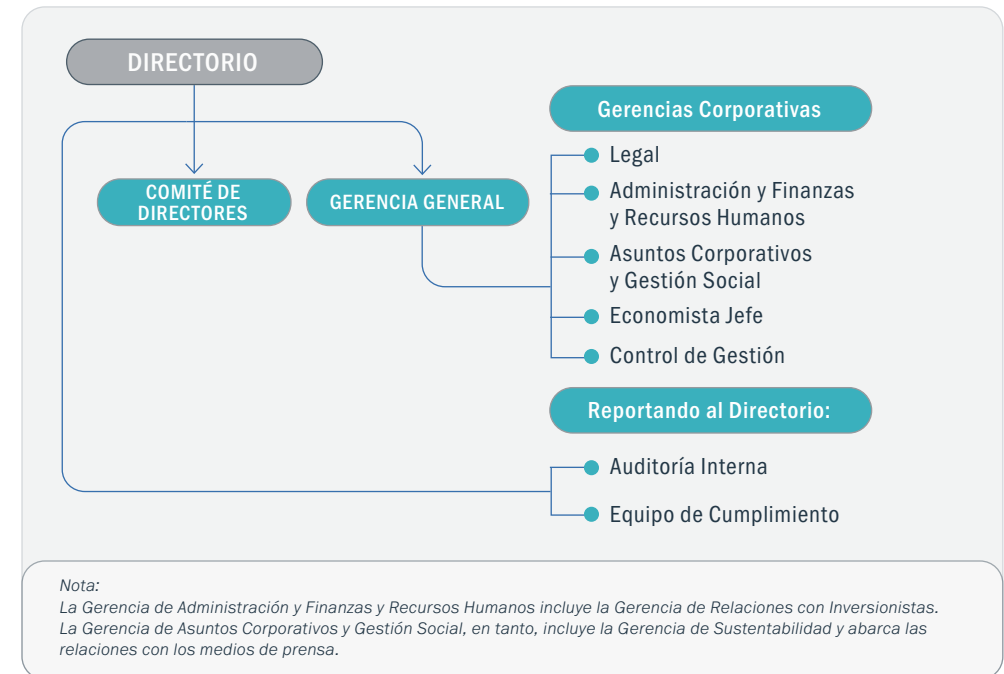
DIRECTORIO

COMITÉ DE DIRECTORES

GERENCIA GENERAL

Gerencias Corporativas

Legal

Administración y Finanzas y Recursos Humanos

Asuntos Corporativos y Gestión Social

Economista Jefe

Control de Gestión

Reportando al Directorio:

Auditoría Interna

Equipo de Cumplimiento

Nota:
La Gerencia de Administración y Finanzas y Recursos Humanos incluye la Gerencia de Relaciones con Inversionistas. La Gerencia de Asuntos Corporativos y Gestión Social, en tanto, incluye la Gerencia de Sustentabilidad y abarca las relaciones con los medios de prensa.